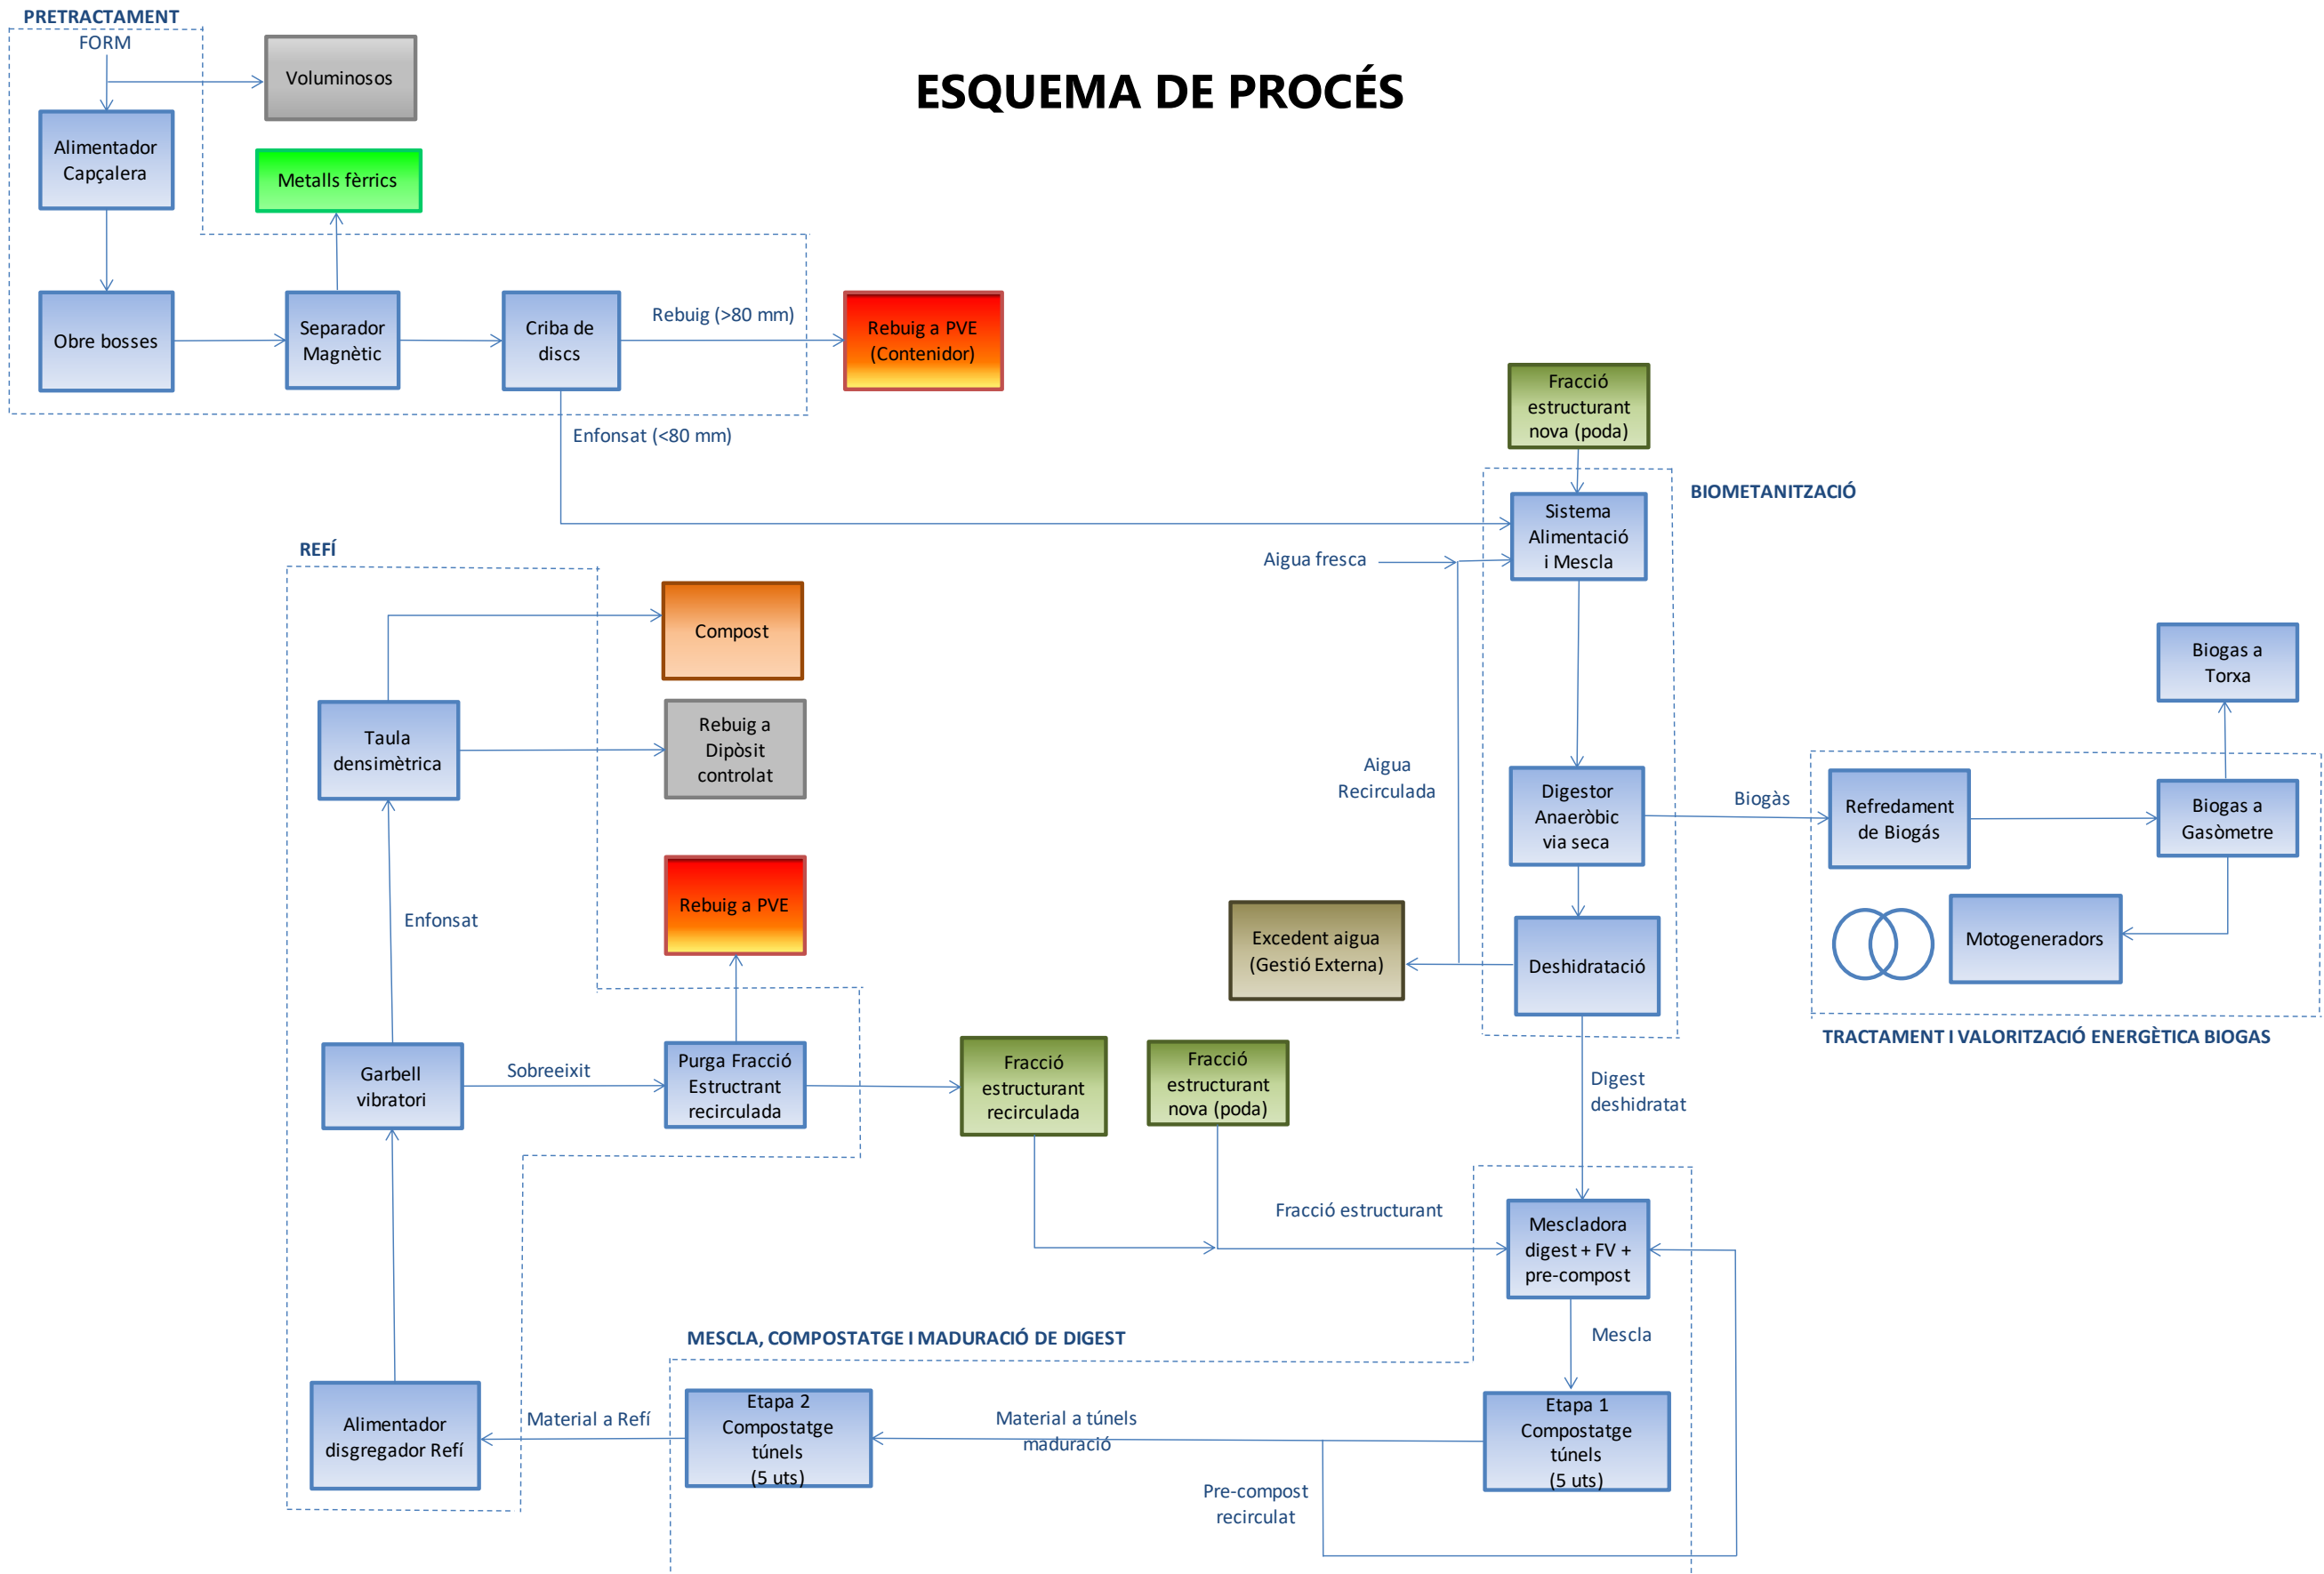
PRETRACTAMENT

FORM

Voluminosos

ESQUEMA DE PROCÉS

Alimentador Capçalera

Metalls fèrrics

Obre bosses

Separador Magnètic

Criba de discs

Rebuig (>80 mm)

Rebuig a PVE (Contenidor)

Enfonsat (<80 mm)

Fracció estructurant nova (poda)

BIOMETANITZACIÓ

Sistema Alimentació i Mescla

REFÍ

Aigua fresca

Compost

Biogas a Torxa

Taula densimètrica

Rebuig a Dipòsit controlat

Aigua Recirculada

Digestor Anaeròbic via seca

Biogàs

Refredament de Biogás

Biogàs a Gasòmetre

Rebuig a PVE

Enfonsat

Excedent aigua (Gestió Externa)

Deshidratació

Motogeneradors

TRACTAMENT I VALORITZACIÓ ENERGÈTICA BIOGAS

Garbell vibratori

Sobreeixit

Purga Fracció Estructrant recirculada

Fracció estructurant recirculada

Fracció estructurant nova (poda)

Digest deshidratat

Fracció estructurant

Mescladora digest + FV + pre-compost

MESCLA, COMPOSTATGE I MADURACIÓ DE DIGEST

Mescla

Alimentador disgregador Refí

Material a Refí

Etapa 2 Compostatge túnels (5 uts)

Material a túnels maduració

Etapa 1 Compostatge túnels (5 uts)

Pre-compost recirculat